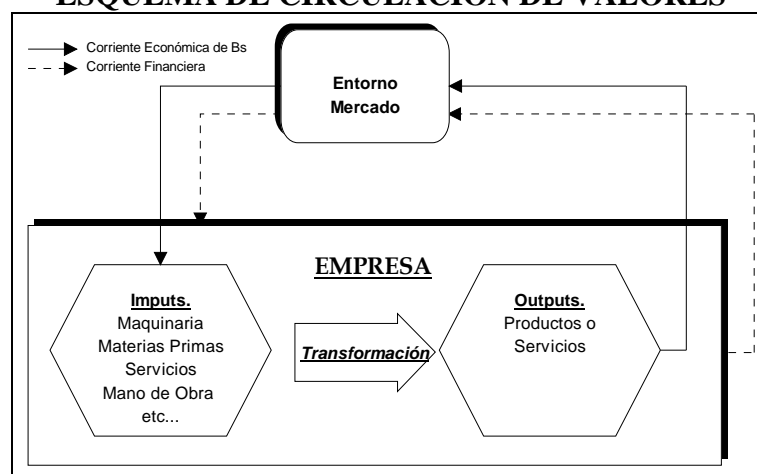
ESQUEMA DE CIRCULACIÓN DE VALORES

Corriente Económica de Bs
Corriente Financiera

Entorno
Mercado

EMPRESA

Imputs.
Maquinaria
Materias Primas
Servicios
Mano de Obra
etc...

Transformación

Outputs.
Productos o
Servicios